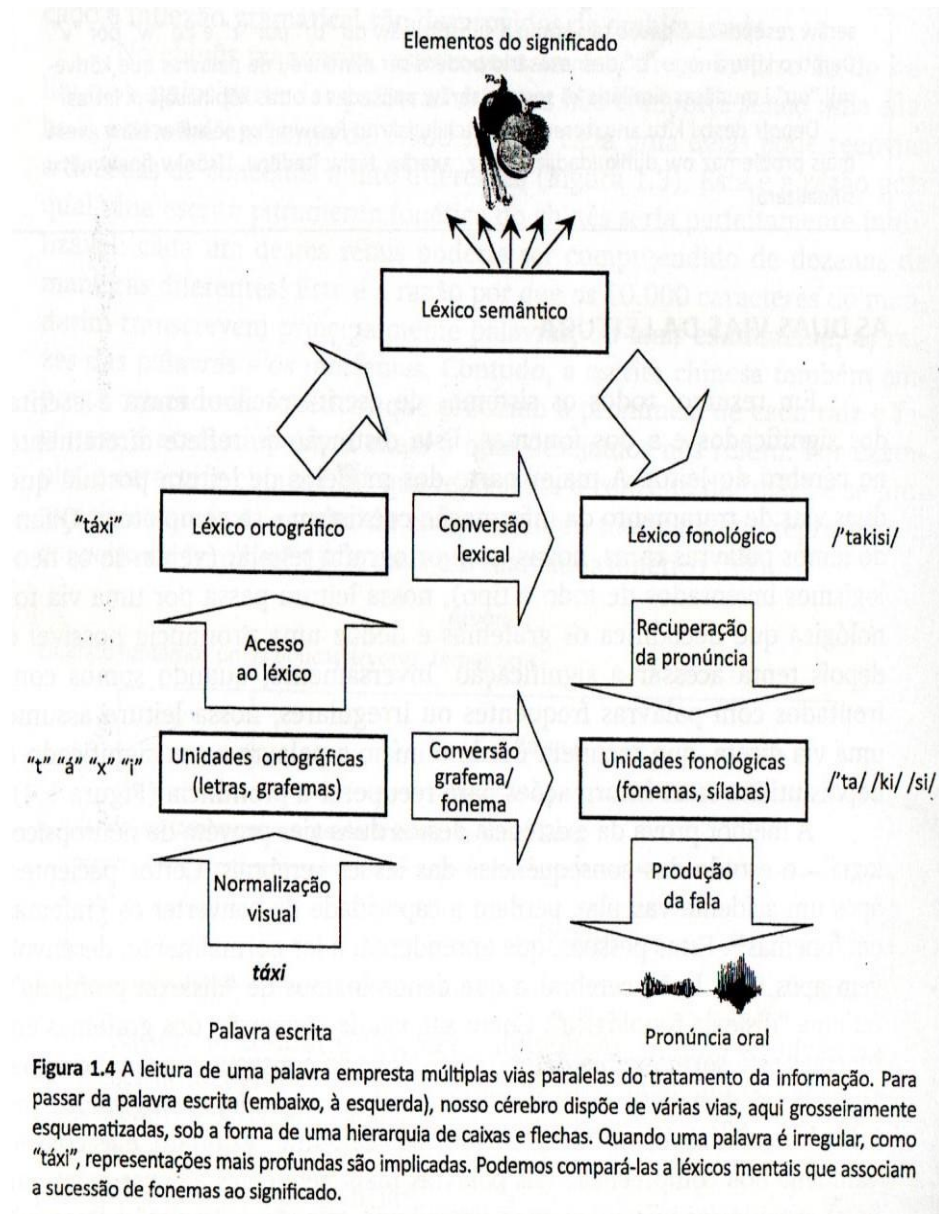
Elementos do significado

Léxico semântico

"táxi"

Léxico ortográfico

Conversão lexical

Léxico fonológico

/'takisi/

Acesso ao léxico

Recuperação da pronúncia

"t" "a" "x" "i"

Unidades ortográficas (letras, grafemas)

Conversão grafema/ fonema

Unidades fonológicas (fonemas, sílabas)

/'ta/ /ki/ /si/

Normalização visual

Produção da fala

*táxi*

Palavra escrita

Pronúncia oral

**Figura 1.4** A leitura de uma palavra empresta múltiplas vias paralelas do tratamento da informação. Para passar da palavra escrita (embaixo, à esquerda), nosso cérebro dispõe de várias vias, aqui grosseiramente esquematizadas, sob a forma de uma hierarquia de caixas e flechas. Quando uma palavra é irregular, como "táxi", representações mais profundas são implicadas. Podemos compará-las a léxicos mentais que associam a sucessão de fonemas ao significado.